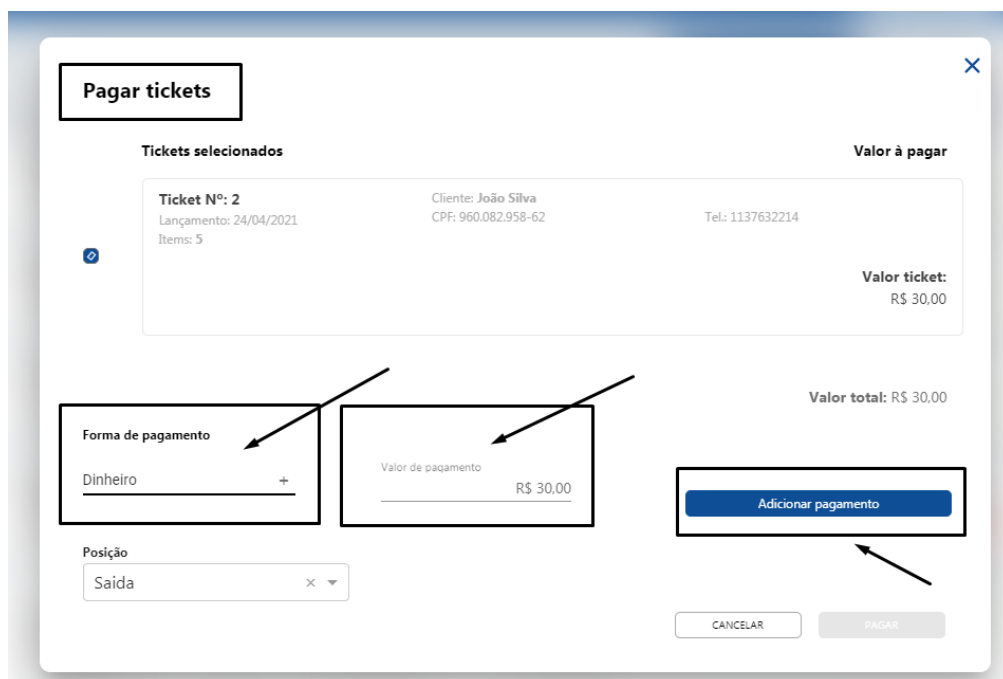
Pagar tickets

×

Tickets selecionados

Valor à pagar

Ticket Nº: 2
Lançamento: 24/04/2021
Items: 5

Cliente: João Silva
CPF: 960.082.958-62

Tel.: 1137632214

Valor ticket:
R$ 30,00

Valor total: R$ 30,00

Forma de pagamento

Dinheiro +

Valor de pagamento
R$ 30,00

Adicionar pagamento

Posição

Saida × ▾

CANCELAR

PAGAR